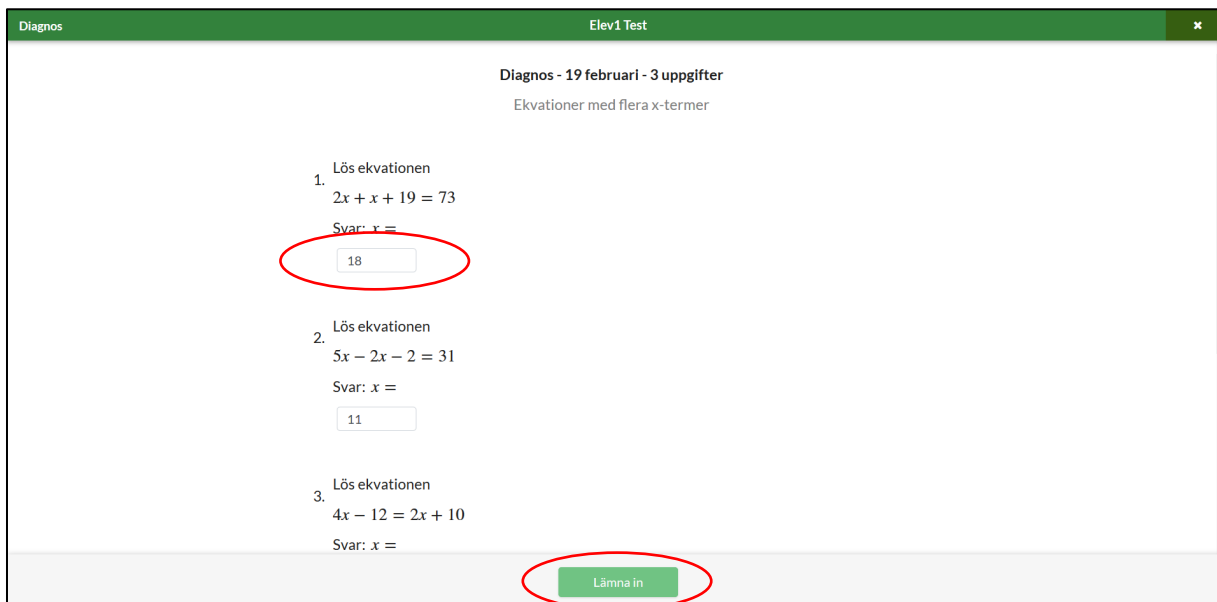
Diagnos | Elev1 Test | ×

Diagnos - 19 februari - 3 uppgifter

Ekvationer med flera x-termer

1. Lös ekvationen
$2x + x + 19 = 73$
Svar: $x =$
18

2. Lös ekvationen
$5x - 2x - 2 = 31$
Svar: $x =$
11

3. Lös ekvationen
$4x - 12 = 2x + 10$
Svar: $x =$

Lämna in